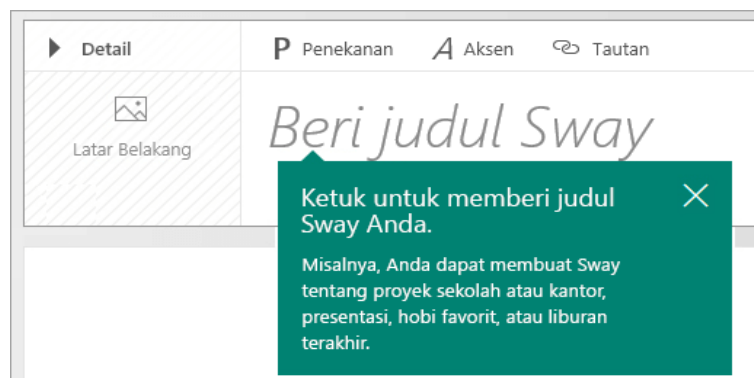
Detail

P Penekanan

A Aksen

Tautan

Latar Belakang

Beri judul Sway

Ketuk untuk memberi judul Sway Anda.

Misalnya, Anda dapat membuat Sway tentang proyek sekolah atau kantor, presentasi, hobi favorit, atau liburan terakhir.